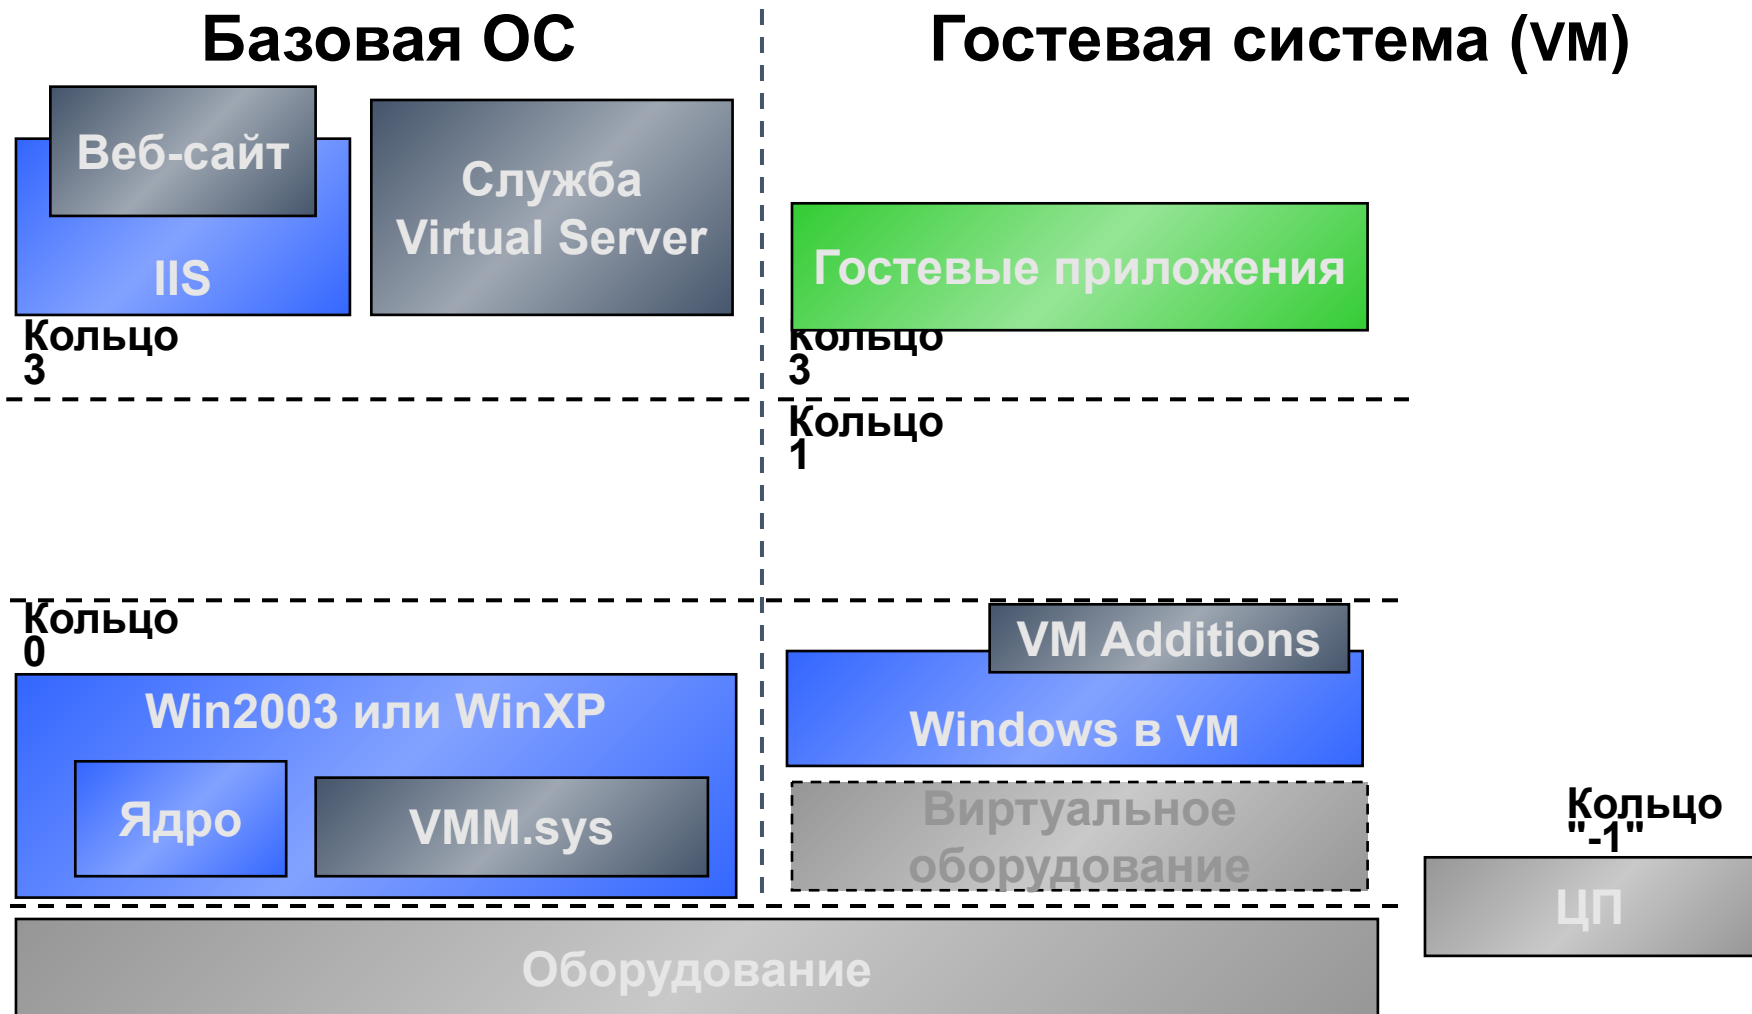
Базовая ОС

Гостевая система (VM)

Веб-сайт

IIS

Служба Virtual Server

Гостевые приложения

Кольцо 3

Кольцо 3

Кольцо 1

Кольцо 0

VM Additions

Windows в VM

Win2003 или WinXP

Ядро

VMM.sys

Виртуальное оборудование

Кольцо "-1"

ЦП

Оборудование